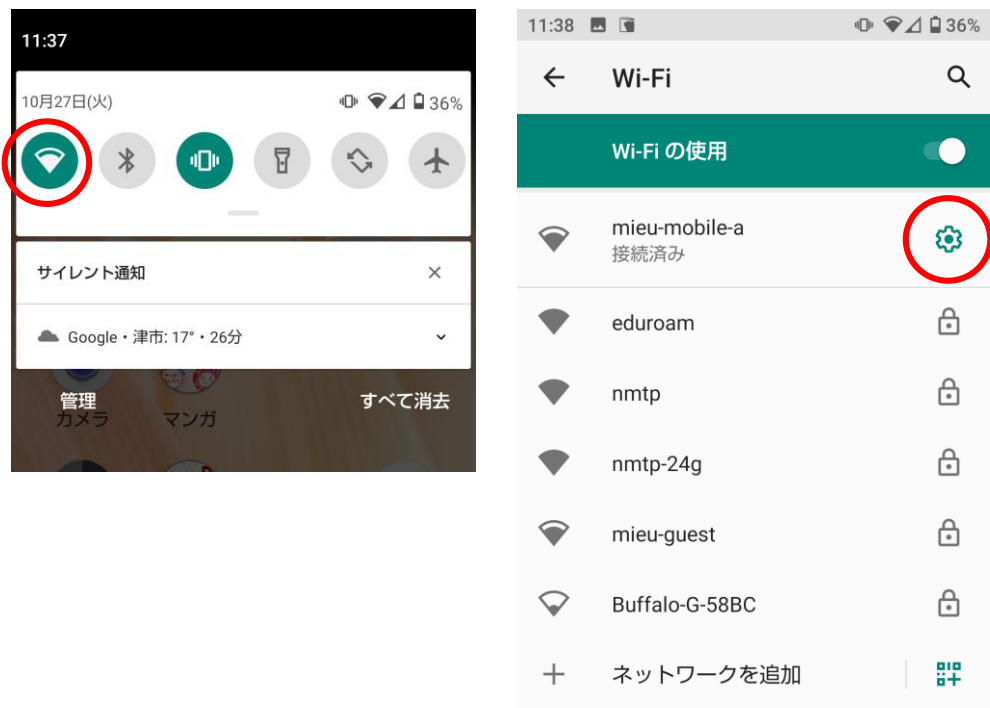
11:37

10月27日(火)

36%

サイレント通知

Google • 津市: 17° • 26分

管理

カメラ

マンガ

すべて消去

11:38

36%

Wi-Fi

Wi-Fi の使用

mieu-mobile-a
接続済み

eduroam

nmtp

nmtp-24g

mieu-guest

Buffalo-G-58BC

ネットワークを追加